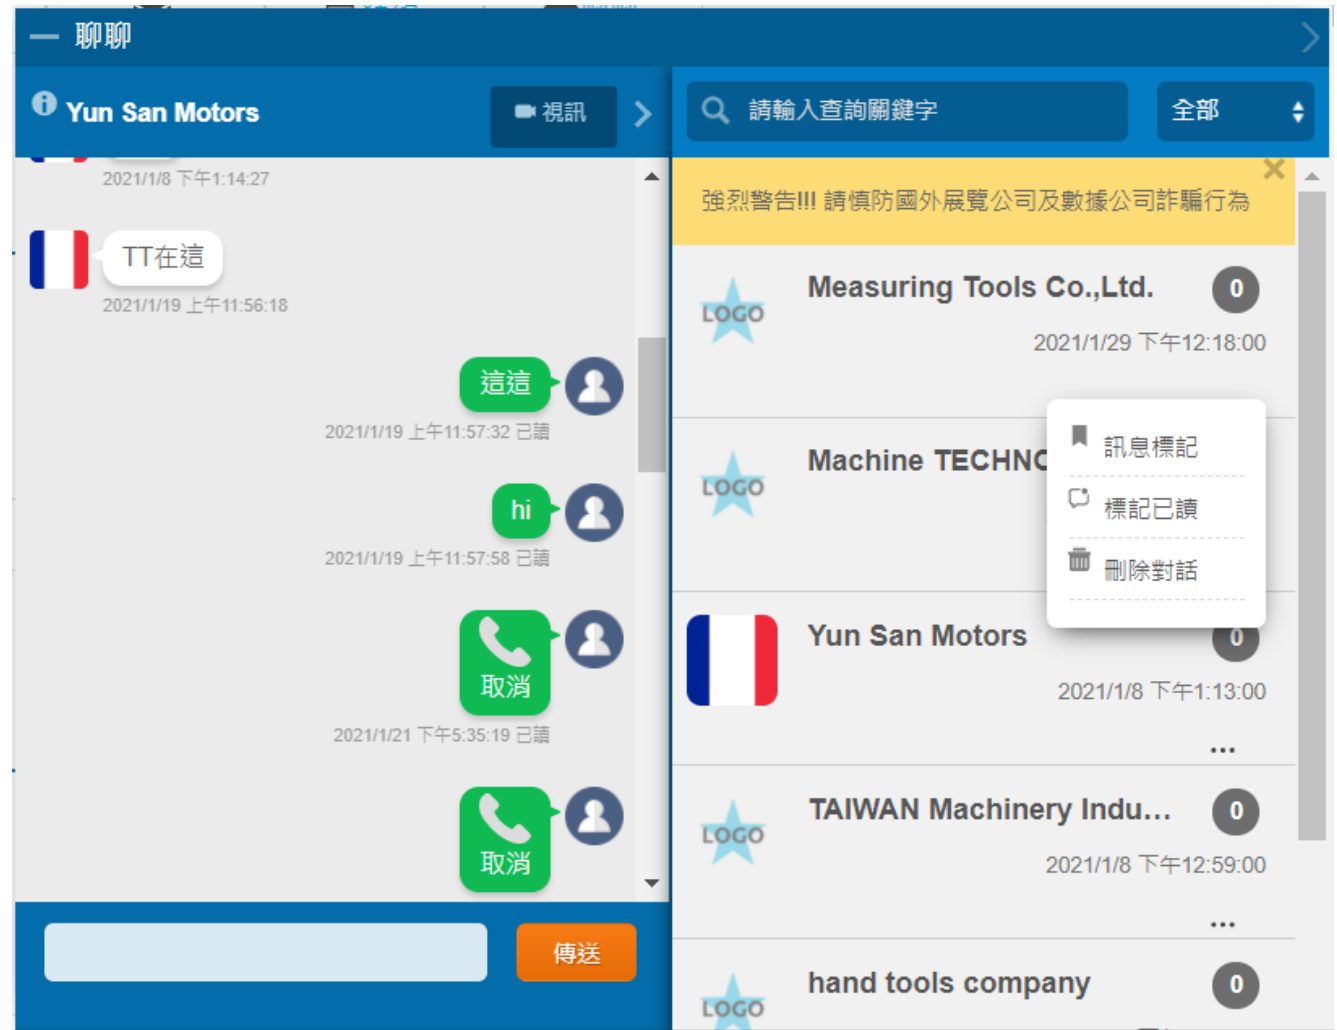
— 聊聊

Yun San Motors
視訊

2021/1/8 下午1:14:27

TT在這
2021/1/19 上午11:56:18

這這
2021/1/19 上午11:57:32 已讀

hi
2021/1/19 上午11:57:58 已讀

取消
2021/1/21 下午5:35:19 已讀

取消

傳送

請輸入查詢關鍵字
全部

強烈警告!!! 請慎防國外展覽公司及數據公司詐騙行為

LOGO
Measuring Tools Co.,Ltd.
0
2021/1/29 下午12:18:00

LOGO
Machine TECHNO

訊息標記
標記已讀
刪除對話

Yun San Motors
0
2021/1/8 下午1:13:00
...

LOGO
TAIWAN Machinery Indu...
0
2021/1/8 下午12:59:00
...

LOGO
hand tools company
0